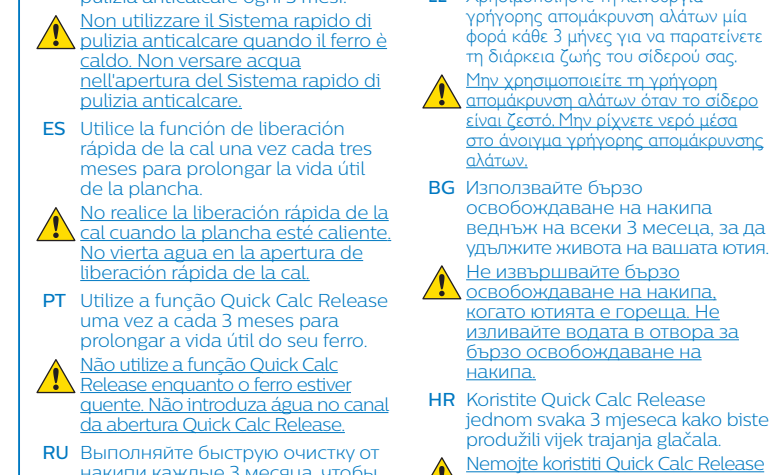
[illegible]
Non utilizzare il Sistema rapido di pulizia anticalcare quando il ferro è caldo. Non versare acqua nell'apertura del Sistema rapido di pulizia anticalcare.

ES Utilice la función de liberación rápida de la cal una vez cada tres meses para prolongar la vida útil de la plancha.

No realice la liberación rápida de la cal cuando la plancha esté caliente. No vierta agua en la apertura de liberación rápida de la cal.

PT Utilize a função Quick Calc Release uma vez a cada 3 meses para prolongar a vida útil do seu ferro.

Não utilize a função Quick Calc Release enquanto o ferro estiver quente. Não introduza água no canal da abertura Quick Calc Release.

RU Выполняйте быструю очистку от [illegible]

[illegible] γρήγορης απομάκρυνση αλάτων μία φορά κάθε 3 μήνες για να παρατείνετε τη διάρκεια ζωής του σίδερού σας.

Μην χρησιμοποιείτε τη γρήγορη απομάκρυνση αλάτων όταν το σίδερο είναι ζεστό. Μην ρίχνετε νερό μέσα στο άνοιγμα γρήγορης απομάκρυνσης αλάτων.

BG Използвайте бързо освобождаване на накипа веднъж на всеки 3 месеца, за да удължите живота на вашата ютия.

Не извършвайте бързо освобождаване на накипа, когато ютията е гореща. Не изливайте водата в отвора за бързо освобождаване на накипа.

HR Koristite Quick Calc Release jednom svaka 3 mjeseca kako biste produžili vijek trajanja glačala.

Nemojte koristiti Quick Calc Release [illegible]